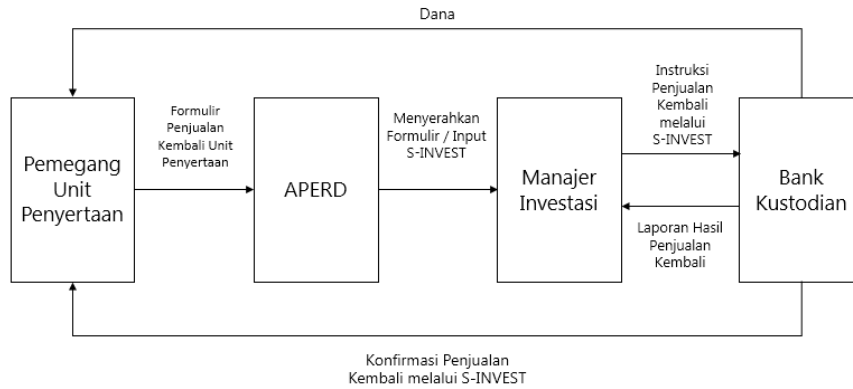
Dana

Pemegang Unit Penyertaan

Formulir Penjualan Kembali Unit Penyertaan

APERD

Menyerahkan Formulir / Input S-INVEST

Manajer Investasi

Instruksi Penjualan Kembali melalui S-INVEST

Laporan Hasil Penjualan Kembali

Bank Kustodian

Konfirmasi Penjualan Kembali melalui S-INVEST